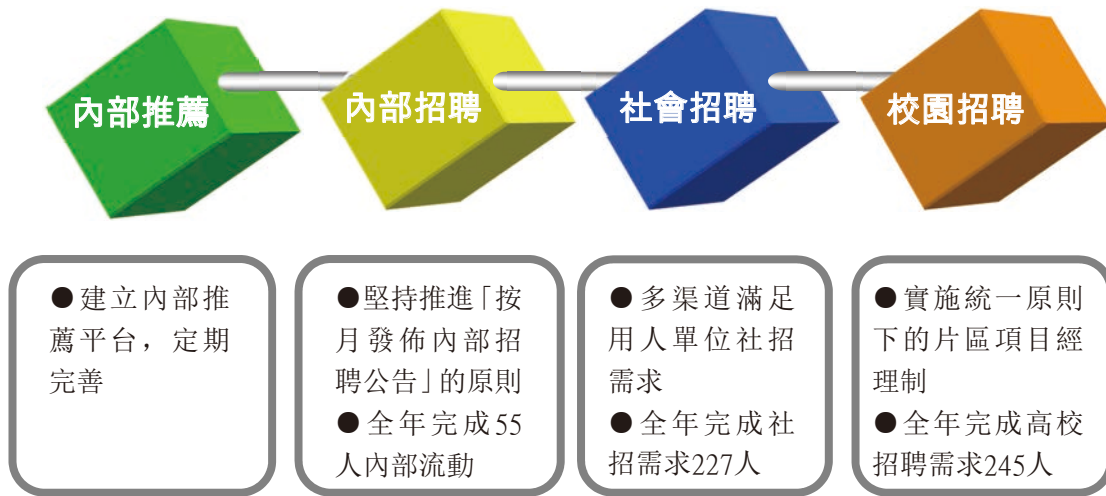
內部推薦

內部招聘

社會招聘

校園招聘

●建立內部推薦平台，定期完善

●堅持推進「按月發佈內部招聘公告」的原則
●全年完成55人內部流動

●多渠道滿足用人單位社招需求
●全年完成社招需求227人

●實施統一原則下的片區項目經理制
●全年完成高校招聘需求245人